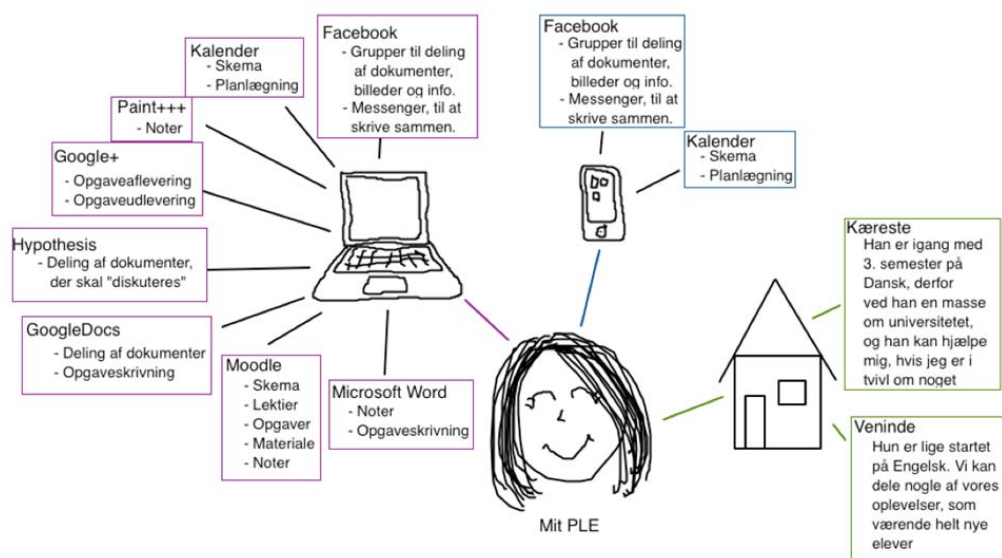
Kalender
- Skema
- Planlægning

Facebook
- Grupper til deling af dokumenter, billeder og info.
- Messenger, til at skrive sammen.

Paint+++
- Noter

Google+
- Opgaveaflevering
- Opgaveudlevering

Hypothesis
- Deling af dokumenter, der skal "diskuteres"

GoogleDocs
- Deling af dokumenter
- Opgaveskrivning

Moodle
- Skema
- Lektier
- Opgaver
- Materiale
- Noter

Microsoft Word
- Noter
- Opgaveskrivning

Facebook
- Grupper til deling af dokumenter, billeder og info.
- Messenger, til at skrive sammen.

Kalender
- Skema
- Planlægning

Kæreste
Han er igang med 3. semester på Dansk, derfor ved han en masse om universitetet, og han kan hjælpe mig, hvis jeg er i tvivl om noget

Veninde
Hun er lige startet på Engelsk. Vi kan dele nogle af vores oplevelser, som værende helt nye elever

Mit PLE